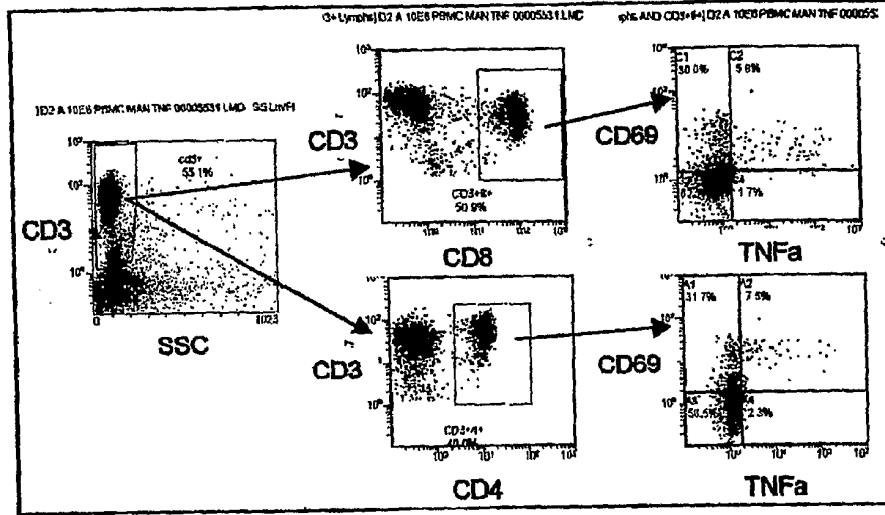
1D2 A 10E6 PBMC MAN TNF 00005531 LMD SS Lin/FI

$10^3$
$10^2$
$10^1$
$10^0$
cd3+
55.1%

CD3

0
1023

SSC

(3+ Lymph) D2 A 10E6 PBMC MAN TNF 00005531 LMC

CD3

CD3+8+
50.9%

CD8

phs AND CD3+8+) D2 A 10E6 PBMC MAN TNF 000055

C1
30.0%
C2
5.8%
C4
1.7%

CD69

TNFa

CD3

CD3+4+
48.0%

CD4

A1
31.7%
A2
7.5%
A3
58.5%
A4
2.3%

CD69

TNFa